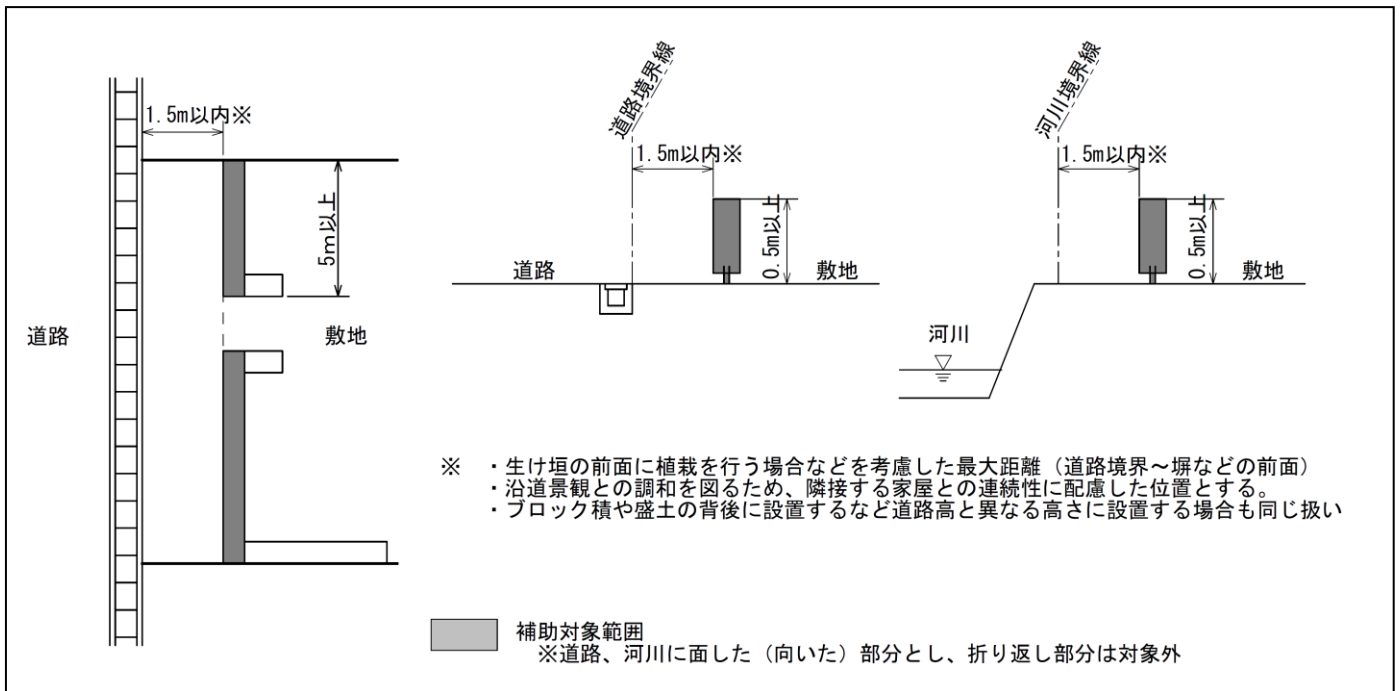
1.5m以内※

5m以上

道路

敷地

道路境界線

1.5m以内※

0.5m以上

道路

敷地

河川境界線

1.5m以内※

0.5m以上

敷地

河川

※ ・生け垣の前面に植栽を行う場合などを考慮した最大距離（道路境界～塀などの前面）
・沿道景観との調和を図るため、隣接する家屋との連続性に配慮した位置とする。
・ブロック積や盛土の背後に設置するなど道路高と異なる高さに設置する場合も同じ扱い

補助対象範囲
※道路、河川に面した（向いた）部分とし、折り返し部分は対象外